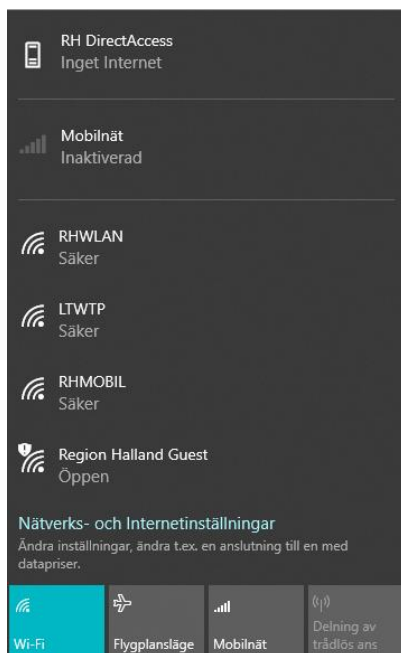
RH DirectAccess
Inget Internet

Mobilnät
Inaktiverad

RHWLAN
Säker

LTWTP
Säker

RHMOBIL
Säker

Region Halland Guest
Öppen

Nätverks- och Internetinställningar
Ändra inställningar, ändra t.ex. en anslutning till en med datapriser.

Wi-Fi

Flygplansläge

Mobilnät

Delning av trådlös ans